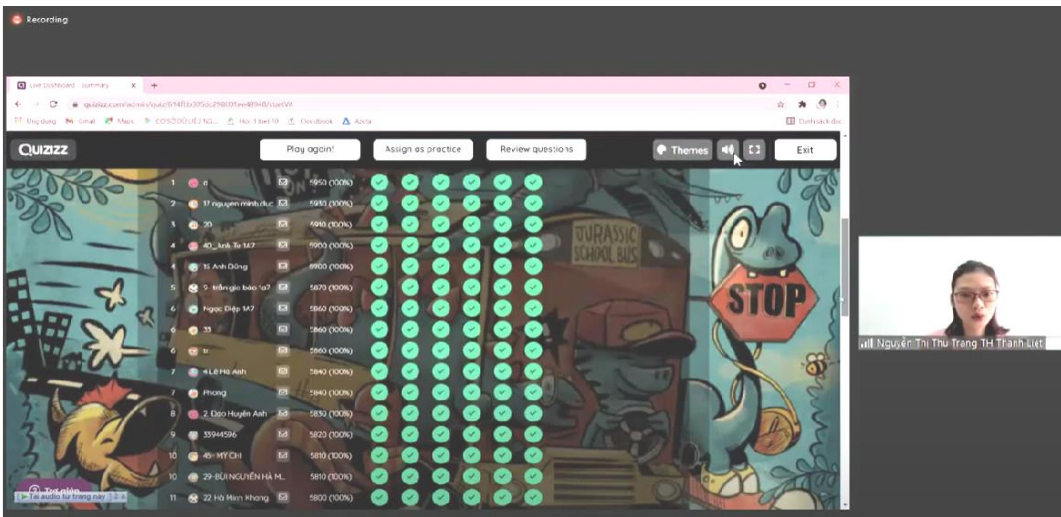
Recording

Live Dashboard · summary

quizizz.com/admin/quiz/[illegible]

Ứng dụng Gmail Maps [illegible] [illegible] Dashbook Azota

Danh sách đọc

QUIZIZZ

Play again!

Assign as practice

Review questions

Themes

Exit

| | | |
|---|---|---|
| 1 | đ | 5950 (100%) |
| 2 | 17 nguyen minh duc | 5950 (100%) |
| 3 | 30 | 5910 (100%) |
| 4 | 40_Anh Tú 1A7 | 5900 (100%) |
| 5 | 16 Anh Dũng | 5900 (100%) |
| 5 | 9. trần gia bảo 1a7 | 5870 (100%) |
| 6 | Ngọc Diệp 1A7 | 5860 (100%) |
| 6 | 33 | 5860 (100%) |
| 6 | tr | 5860 (100%) |
| 7 | 4 Lê Hà Anh | 5840 (100%) |
| 7 | Phong | 5840 (100%) |
| 8 | 2 Đào Huyền Anh | 5830 (100%) |
| 9 | 33944596 | 5820 (100%) |
| 10 | 45- MY CHI | 5810 (100%) |
| 10 | 29-BÙI NGUYỄN HÀ M... | 5810 (100%) |
| 11 | 22 Hà Minh Khang | 5800 (100%) |

JURASSIC SCHOOL BUS

STOP

Tải audio từ trang này

Nguyễn Thị Thu Trang TH Thanh Liệt